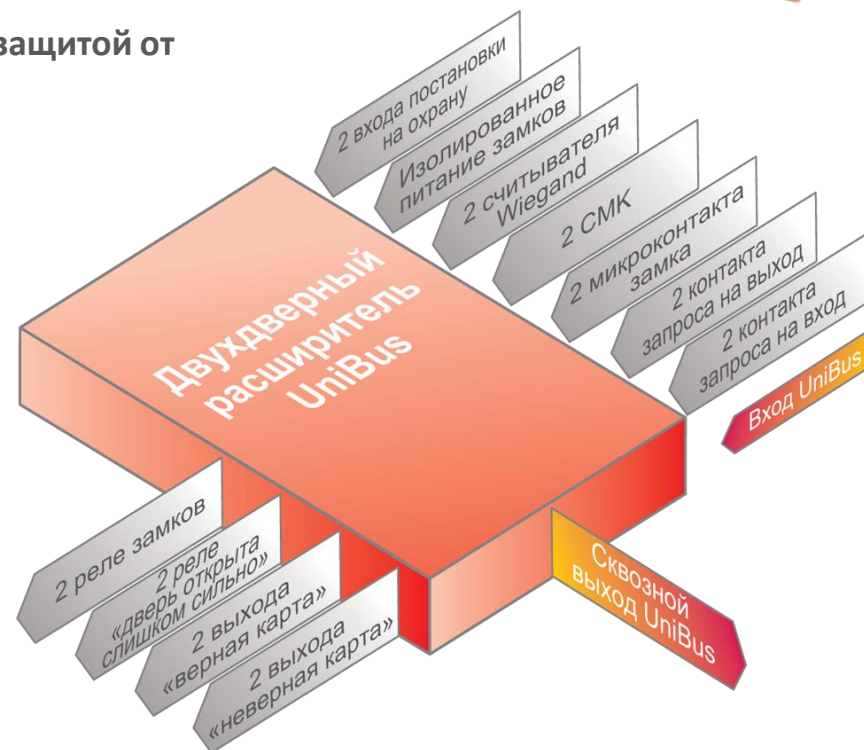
защитой от

2 входа постановки на охрану

Изолированное питание замков

2 считывателя Wiegand

2 СМК

2 микроконтакта замка

2 контакта запроса на выход

2 контакта запроса на вход

Вход UniBus

Двухдверный расширитель UniBus

2 реле замков

2 реле «дверь открыта слишком сильно»

2 выхода «верная карта»

2 выхода «неверная карта»

Сквозной выход UniBus